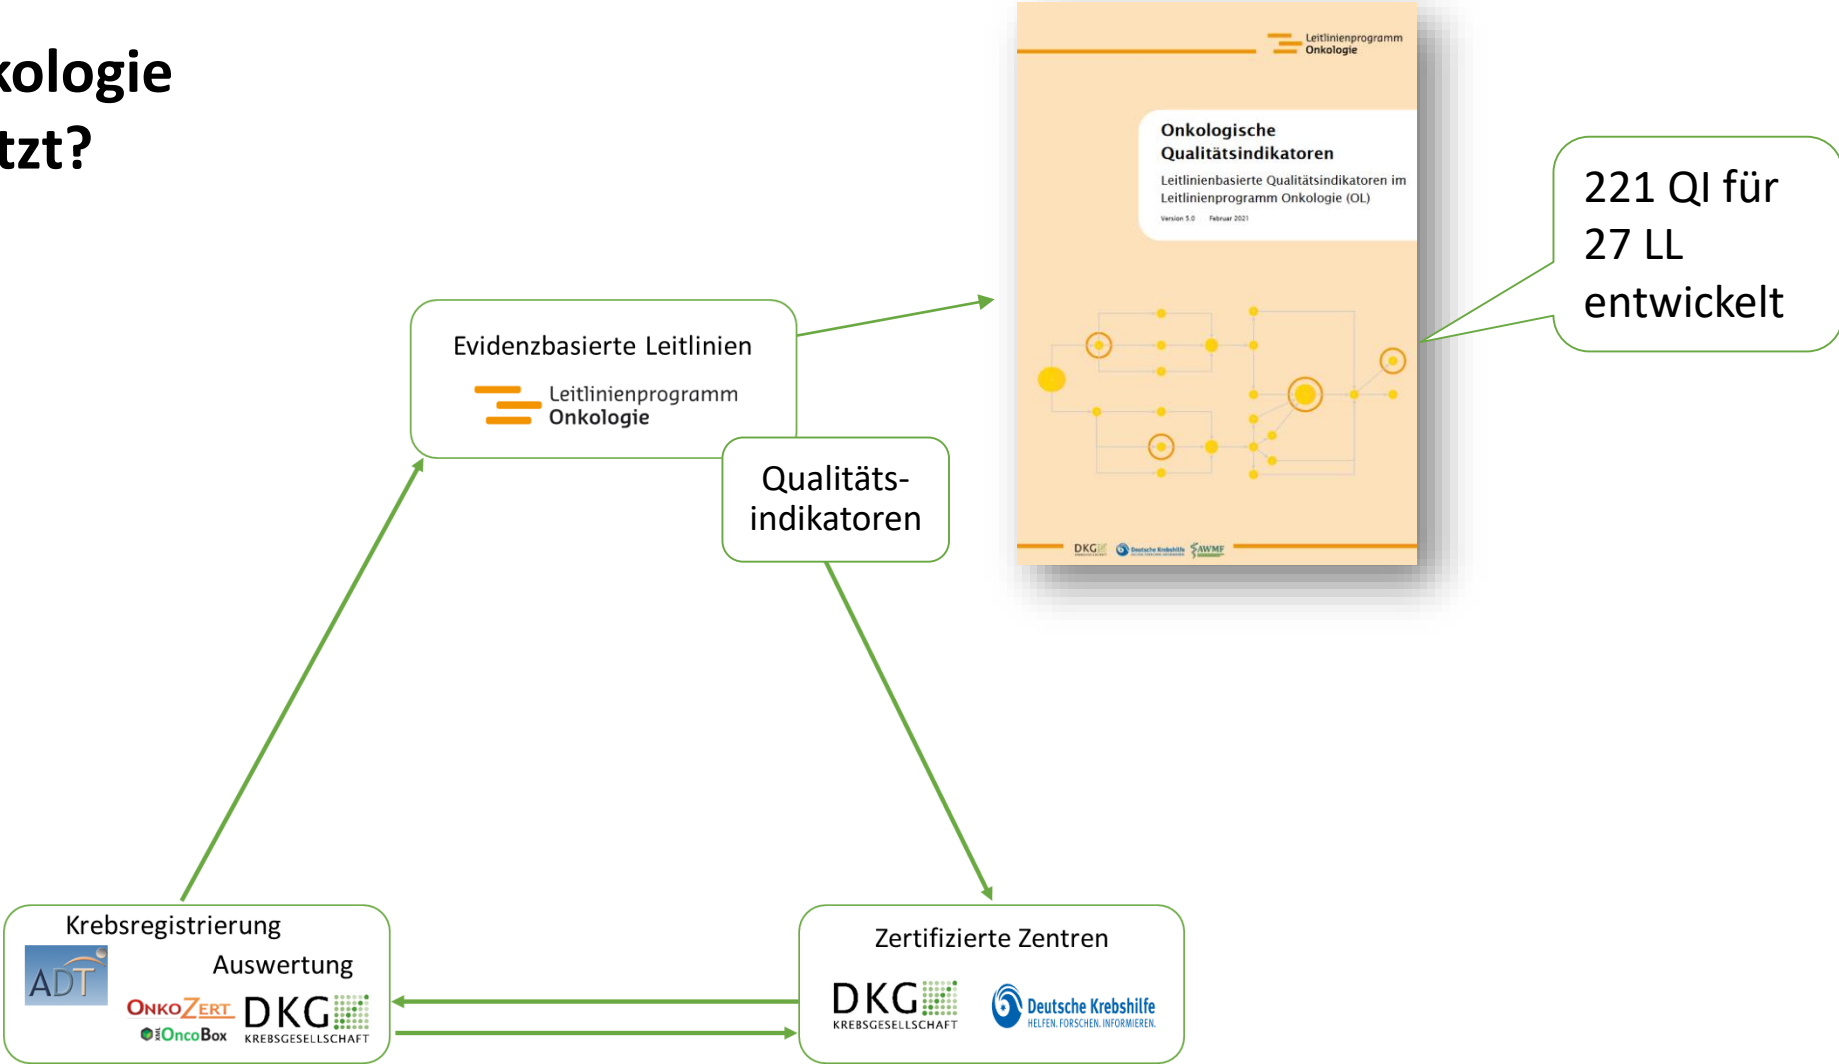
kologie
tzt?

Leitlinienprogramm Onkologie

Onkologische Qualitätsindikatoren

Leitlinienbasierte Qualitätsindikatoren im Leitlinienprogramm Onkologie (OL)

Version 5.0 Februar 2021

DKG Deutsche Krebshilfe AWMF

221 QI für 27 LL entwickelt

Evidenzbasierte Leitlinien

Leitlinienprogramm Onkologie

Qualitätsindikatoren

Krebsregistrierung

ADT

Auswertung

OnkoZert OncoBox DKG KREBSGESELLSCHAFT

Zertifizierte Zentren

DKG KREBSGESELLSCHAFT

Deutsche Krebshilfe HELFEN. FORSCHEN. INFORMIEREN.